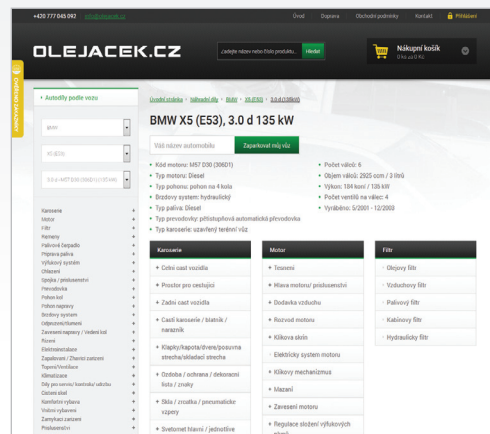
+420 777 045 092 info@olejacek.cz

Úvod Doprava Obchodní podmínky Kontakt Přihlásení

OLEJACEK.CZ

Zadejte název nebo číslo produktu... Hledat

Nákupní košík
0 ks za 0 Kč

Ověřeno zákazníky

‹ Autodíly podle vozu

BMW

X5 (E53)

3.0 d 4WD (306D1) 135 kW

Karoserie +
Motor +
Filtry +
Řemeny +
Palivové čerpadlo +
Příprava paliva +
Výfukový systém +
Chlazení +
Spojka / příslušenství +
Převodovka +
Pohon kol +
Pohon nápravy +
Brzdový systém +
Odpružení/tlumení +
Zavěšení nápravy / Vedení kol +
Řízení +
Elektrosoustava +
Zapalování / Žhavicí zařízení +
Topení/Ventilace +
Klimatizace +
Díly pro servis/ kontroly/ údržbu +
Čištění skel +
Komfortní výbava +
Vnitřní vybavení +
Zamykací zařízení +
Příslušenství +

Úvodní stránka » Náhradní díly » BMW » X5 (E53) » 3.0 d (135kW)

BMW X5 (E53), 3.0 d 135 kW

Váš název automobilu Zaparkovat můj vůz

• Kód motoru: M57 D30 (306D1)
• Typ motoru: Diesel
• Typ pohonu: pohon na 4 kola
• Brzdový systém: hydraulický
• Typ paliva: Diesel
• Typ převodovky: pětistupňová automatická převodovka
• Typ karoserie: uzavřený terénní vůz

• Počet válců: 6
• Objem válců: 2925 ccm / 3 litrů
• Výkon: 184 koní / 135 kW
• Počet ventilů na válec: 4
• Vyráběno: 5/2001 - 12/2003

Karoserie
+ Čelní část vozidla
+ Prostor pro cestující
+ Zadní část vozidla
+ Části karoserie / blatník / nárazník
+ Klapky/kapota/dvere/posuvna strecha/skladaci strecha
+ Ozdoba / ochrana / dekorační lišty / znaky
+ Skla / zrcátka / pneumatické vzpery
+ Světomet hlavní / jednotlivé

Motor
+ Těsnění
+ Hlava motoru/ příslušenství
+ Dodávka vzduchu
+ Rozvod motoru
+ Kliková skříň
Elektrický systém motoru
+ Klikový mechanizmus
Mazání
+ Zavěsení motoru
+ Regulace složení výfukových plynů

Filtr
Olejový filtr
Vzduchový filtr
Palivový filtr
Kabinový filtr
Hydraulický filtr